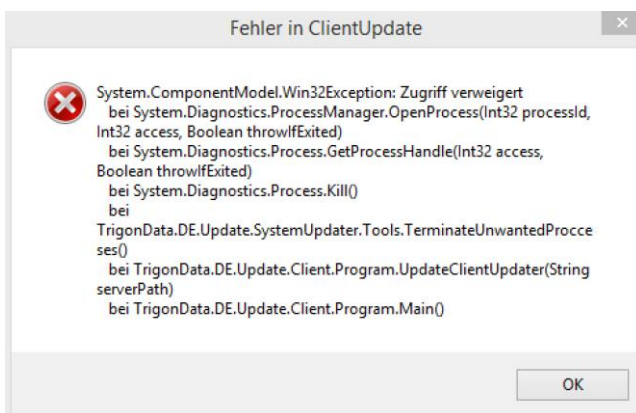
Fehler in ClientUpdate

System.ComponentModel.Win32Exception: Zugriff verweigert
bei System.Diagnostics.ProcessManager.OpenProcess(Int32 processId, Int32 access, Boolean throwIfExited)
bei System.Diagnostics.Process.GetProcessHandle(Int32 access, Boolean throwIfExited)
bei System.Diagnostics.Process.Kill()
bei TrigonData.DE.Update.SystemUpdater.Tools.TerminateUnwantedProcceses()
bei TrigonData.DE.Update.Client.Program.UpdateClientUpdater(String serverPath)
bei TrigonData.DE.Update.Client.Program.Main()

OK